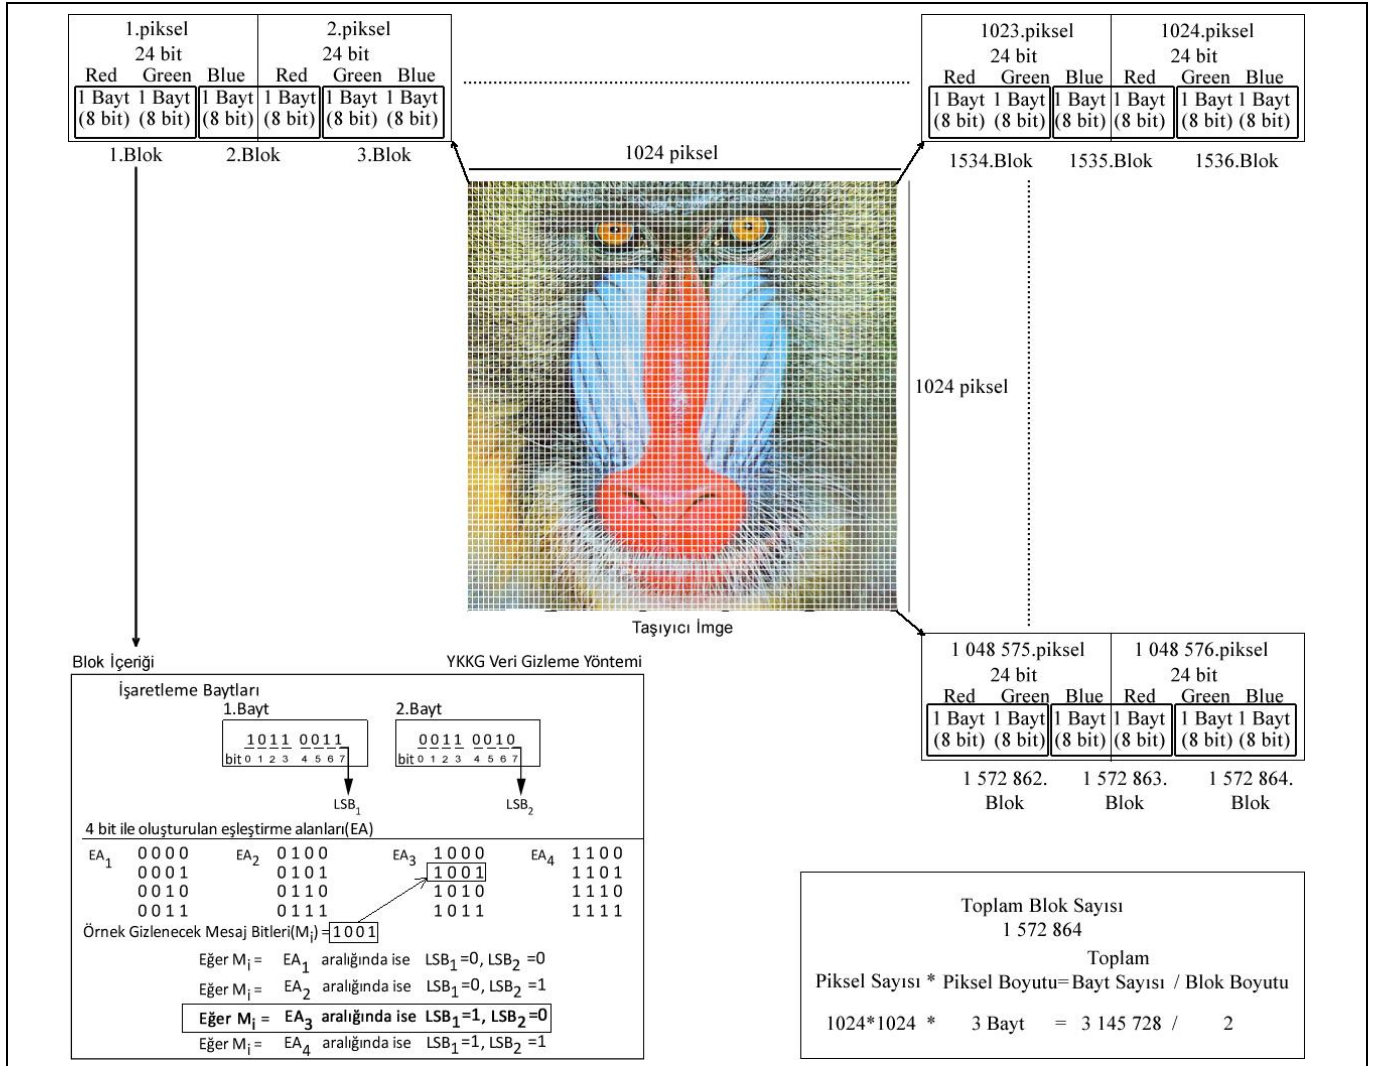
1.piksel
24 bit
Red Green Blue
1 Bayt (8 bit) 1 Bayt (8 bit) 1 Bayt (8 bit)

2.piksel
24 bit
Red Green Blue
1 Bayt (8 bit) 1 Bayt (8 bit) 1 Bayt (8 bit)

1.Blok 2.Blok 3.Blok

1023.piksel
24 bit
Red Green Blue
1 Bayt (8 bit) 1 Bayt (8 bit) 1 Bayt (8 bit)

1024.piksel
24 bit
Red Green Blue
1 Bayt (8 bit) 1 Bayt (8 bit) 1 Bayt (8 bit)

1534.Blok 1535.Blok 1536.Blok

1024 piksel

1024 piksel

Taşıyıcı İmge

1 048 575.piksel
24 bit
Red Green Blue
1 Bayt (8 bit) 1 Bayt (8 bit) 1 Bayt (8 bit)

1 048 576.piksel
24 bit
Red Green Blue
1 Bayt (8 bit) 1 Bayt (8 bit) 1 Bayt (8 bit)

1 572 862. Blok 1 572 863. Blok 1 572 864. Blok

Blok İçeriği

YKKG Veri Gizleme Yöntemi

İşaretleme Baytları
1.Bayt
1011 0011
bit 0 1 2 3 4 5 6 7
$LSB_1$

2.Bayt
0011 0010
bit 0 1 2 3 4 5 6 7
$LSB_2$

4 bit ile oluşturulan eşleştirme alanları(EA)

$EA_1$ 0000 0001 0010 0011
$EA_2$ 0100 0101 0110 0111
$EA_3$ 1000 1001 1010 1011
$EA_4$ 1100 1101 1110 1111

Örnek Gizlenecek Mesaj Bitleri($M_i$) = 1001

Eğer $M_i$ = $EA_1$ aralığında ise $LSB_1$=0, $LSB_2$ =0
Eğer $M_i$ = $EA_2$ aralığında ise $LSB_1$=0, $LSB_2$ =1
Eğer $M_i$ = $EA_3$ aralığında ise $LSB_1$=1, $LSB_2$ =0
Eğer $M_i$ = $EA_4$ aralığında ise $LSB_1$=1, $LSB_2$ =1

Toplam Blok Sayısı
1 572 864
Toplam
Piksel Sayısı * Piksel Boyutu= Bayt Sayısı / Blok Boyutu
1024*1024 * 3 Bayt = 3 145 728 / 2